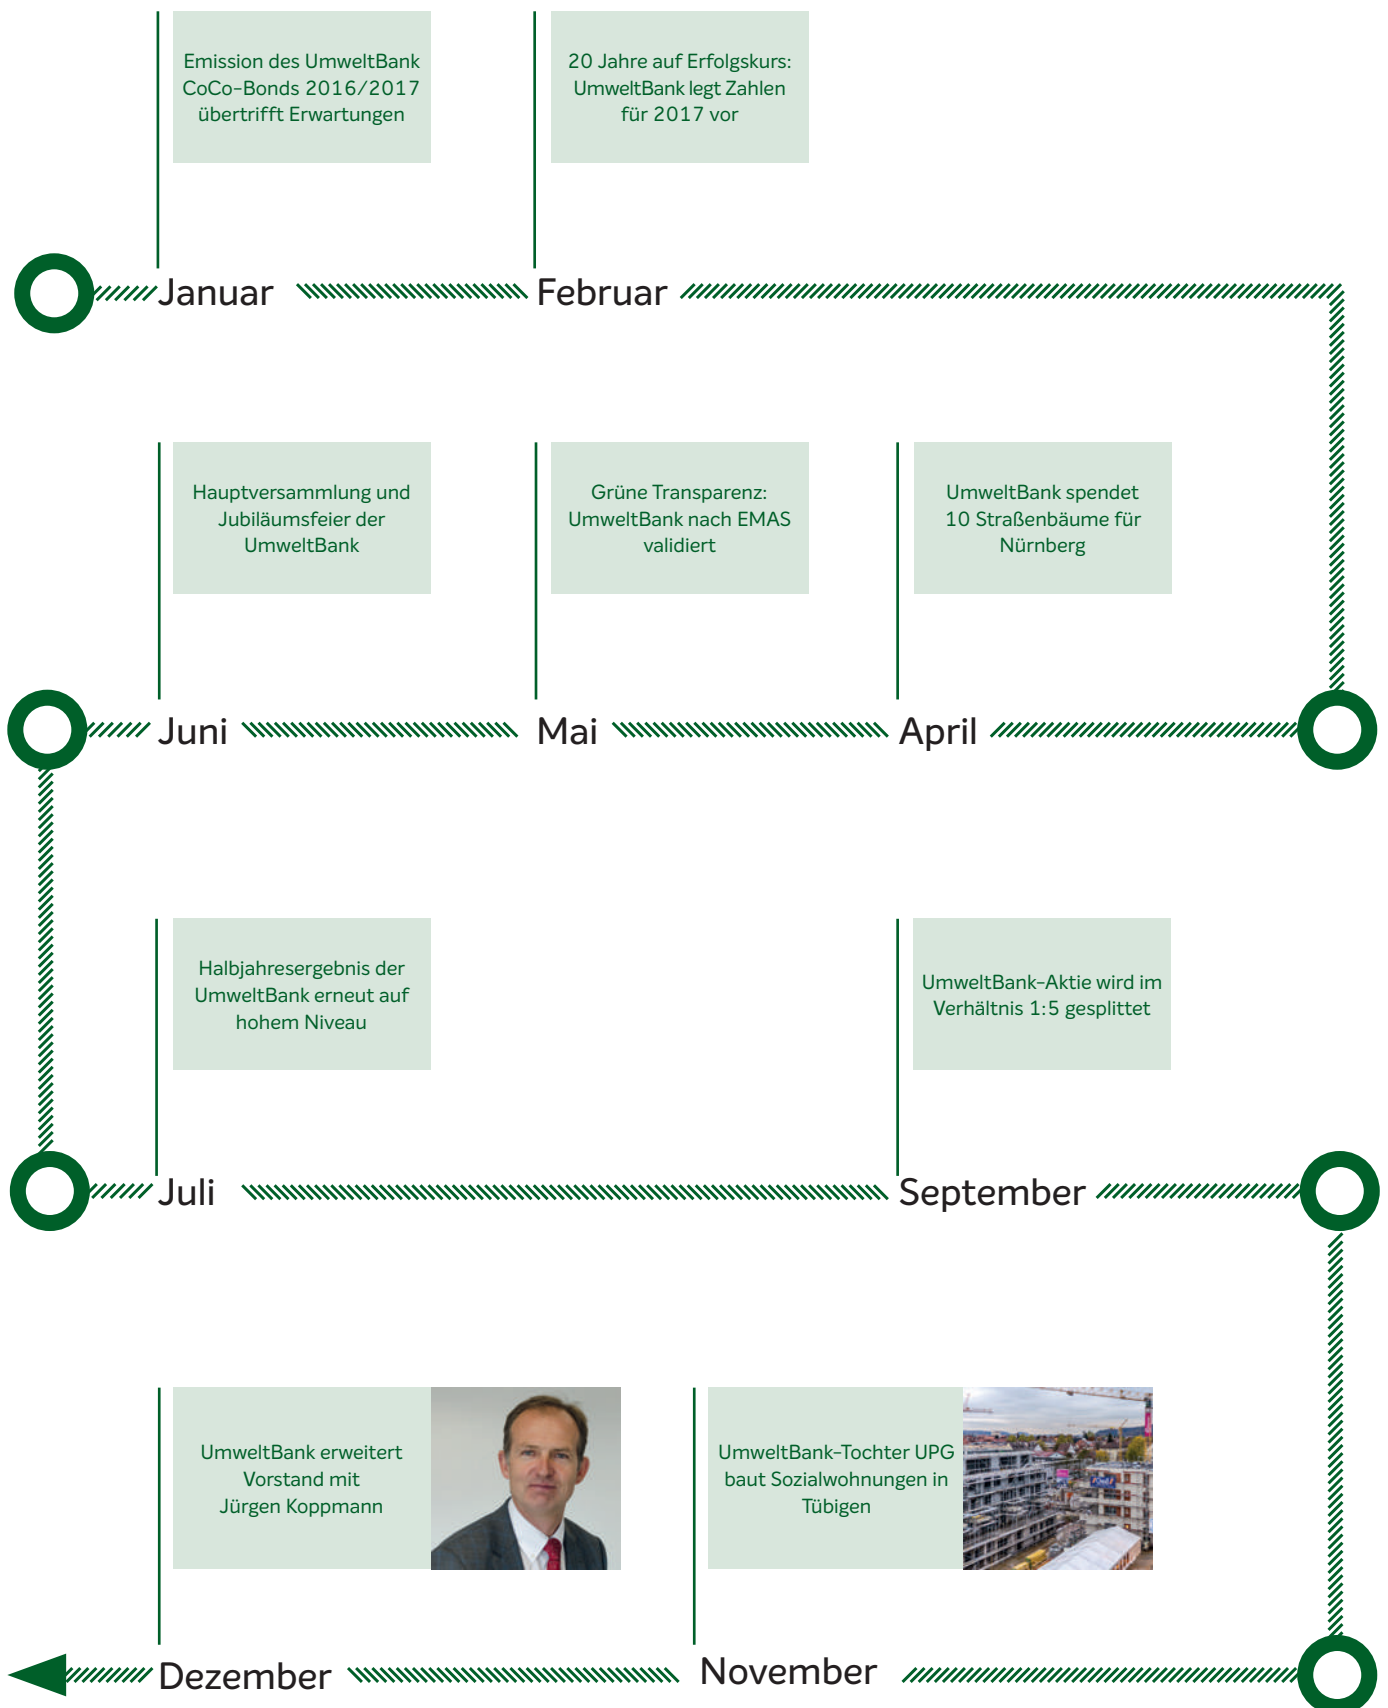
Emission des UmweltBank CoCo-Bonds 2016/2017 übertrifft Erwartungen

20 Jahre auf Erfolgskurs: UmweltBank legt Zahlen für 2017 vor

Januar

Februar

Hauptversammlung und Jubiläumsfeier der UmweltBank

Grüne Transparenz: UmweltBank nach EMAS validiert

UmweltBank spendet 10 Straßenbäume für Nürnberg

Juni

Mai

April

Halbjahresergebnis der UmweltBank erneut auf hohem Niveau

UmweltBank-Aktie wird im Verhältnis 1:5 gesplittet

Juli

September

UmweltBank erweitert Vorstand mit Jürgen Koppmann

UmweltBank-Tochter UPG baut Sozialwohnungen in Tübigen

Dezember

November